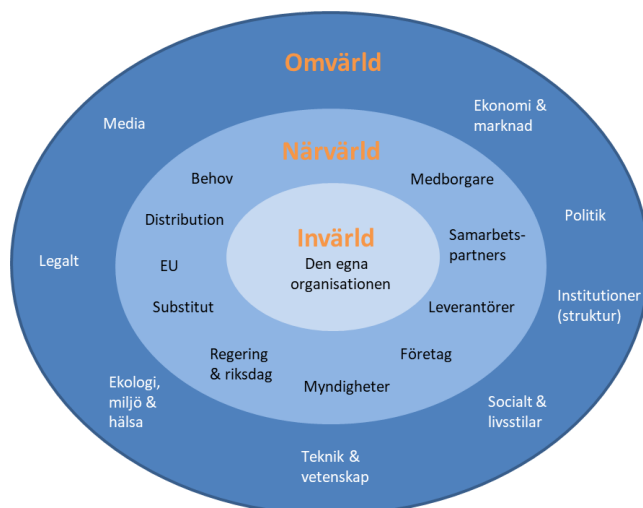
Omvärld

Media

Ekonomi & marknad

Närvärld

Behov

Medborgare

Politik

Distribution

Invärld

Samarbetspartners

Legalt

EU

Den egna organisationen

Substitut

Leverantörer

Institutioner (struktur)

Regering & riksdag

Företag

Myndigheter

Ekologi, miljö & hälsa

Socialt & livsstilar

Teknik & vetenskap